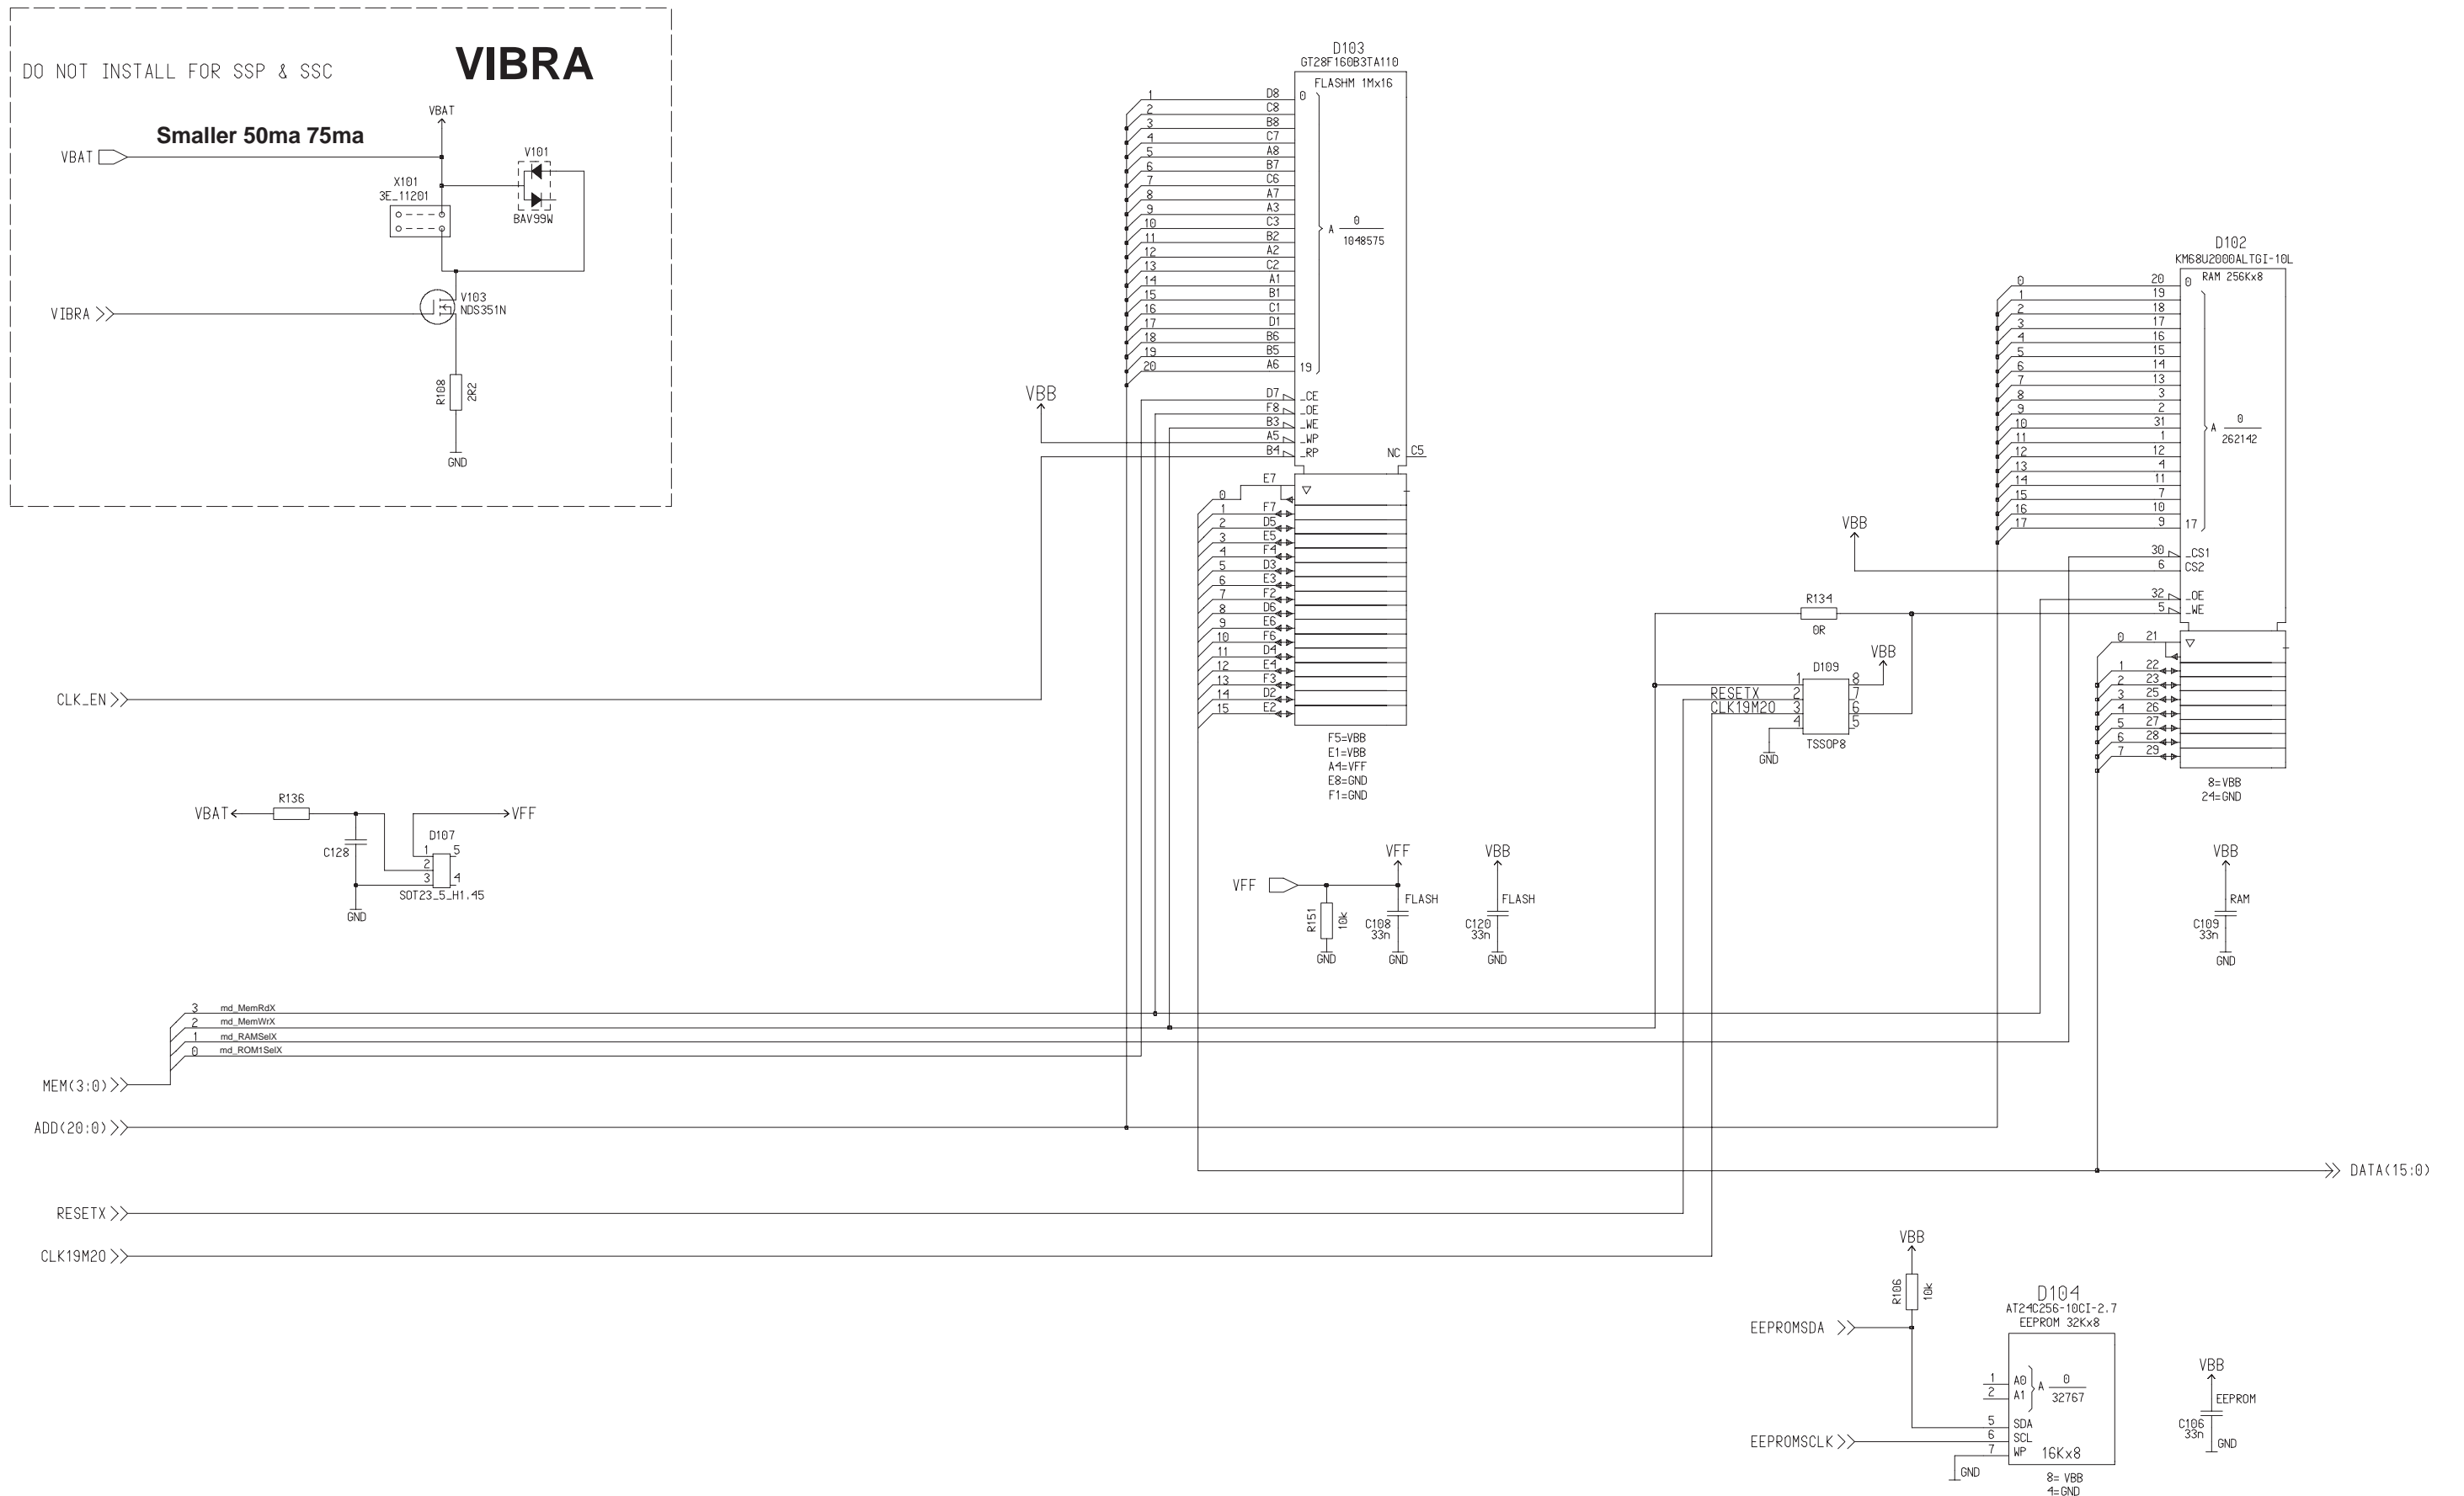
DO NOT INSTALL FOR SSP & SSC

VIBRA

VBAT
Smaller 50ma 75ma
VBAT
V101
X101
3E_11201
BAV99W
V103
NDS351N
VIBRA
R108
2R2
GND

D103
GT28F160B3TA110
FLASHM 1Mx16
1 D8 0
2 C8
3 B8
4 C7
5 A8
6 B7
7 C6
8 A7
9 A3
10 C3
11 B2
12 A2
13 C2
14 A1
15 B1
16 C1
17 D1
18 B6
19 B5
20 A6 19
A $\frac{0}{1048575}$
VBB
D7 _CE
F8 _OE
B3 _WE
A5 _WP
B4 _RP
NC C5
E7
0
1 F7
2 D5
3 E5
4 F4
5 D3
6 E3
7 F2
8 D6
9 E6
10 F6
11 D4
12 E4
13 F3
14 D2
15 E2
F5=VBB
E1=VBB
A4=VFF
E8=GND
F1=GND

D102
KM68U2000ALTGI-10L
RAM 256Kx8
0 20 0
1 19
2 18
3 17
4 16
5 15
6 14
7 13
8 3
9 2
10 31
11 1
12 12
13 4
14 11
15 7
16 10
17 9 17
A $\frac{0}{262142}$
VBB
30 _CS1
6 CS2
32 _OE
5 _WE
R134
0R
0 21
1 22
2 23
3 25
4 26
5 27
6 28
7 29
8=VBB
24=GND

D109
VBB
RESETX 2
CLK19M20 3
1 8
4 7
6
5
GND
TSSOP8

CLK_EN

VBAT
R136
VFF
D107
C128
1 5
2
3 4
GND
SOT23_5_H1.45

VFF
VFF
R151
10k
GND
C108
33n
FLASH
GND
VBB
FLASH
C120
33n
GND
VBB
RAM
C109
33n
GND

3 md_MemRdX
2 md_MemWrX
1 md_RAMSelX
0 md_ROM1SelX
MEM(3:0)
ADD(20:0)
DATA(15:0)
RESETX
CLK19M20

VBB
R106
10k
EEPROMSDA
EEPROMSCLK
D104
AT24C256-10CI-2.7
EEPROM 32Kx8
1 A0
2 A1
A $\frac{0}{32767}$
5 SDA
6 SCL
7 WP
16Kx8
GND
8= VBB
4=GND
VBB
EEPROM
C106
33n
GND